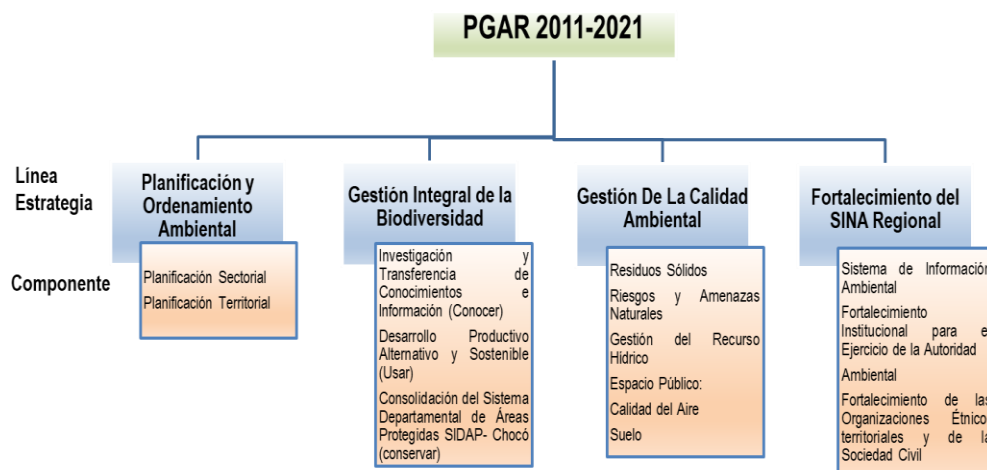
PGAR 2011-2021

Línea Estrategia

Componente

Planificación y Ordenamiento Ambiental

Planificación Sectorial
Planificación Territorial

Gestión Integral de la Biodiversidad

Investigación y Transferencia de Conocimientos e Información (Conocer)

Desarrollo Productivo Alternativo y Sostenible (Usar)

Consolidación del Sistema Departamental de Áreas Protegidas SIDAP- Chocó (conservar)

Gestión De La Calidad Ambiental

Residuos Sólidos

Riesgos y Amenazas Naturales

Gestión del Recurso Hídrico

Espacio Público:

Calidad del Aire

Suelo

Fortalecimiento del SINA Regional

Sistema de Informació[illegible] Ambiental

Fortalecimiento Institucional para e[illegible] Ejercicio de la Autoridad

Ambiental

Fortalecimiento de la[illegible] Organizaciones Étnico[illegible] territoriales y de l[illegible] Sociedad Civil